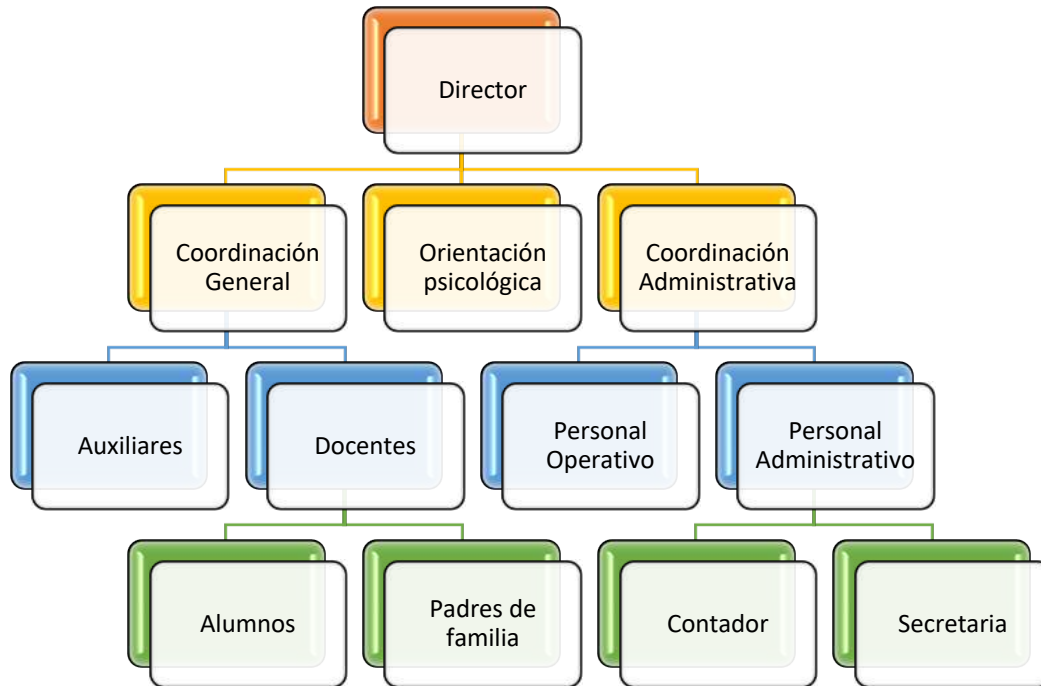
Director

Coordinación General

Orientación psicológica

Coordinación Administrativa

Auxiliares

Docentes

Personal Operativo

Personal Administrativo

Alumnos

Padres de familia

Contador

Secretaria